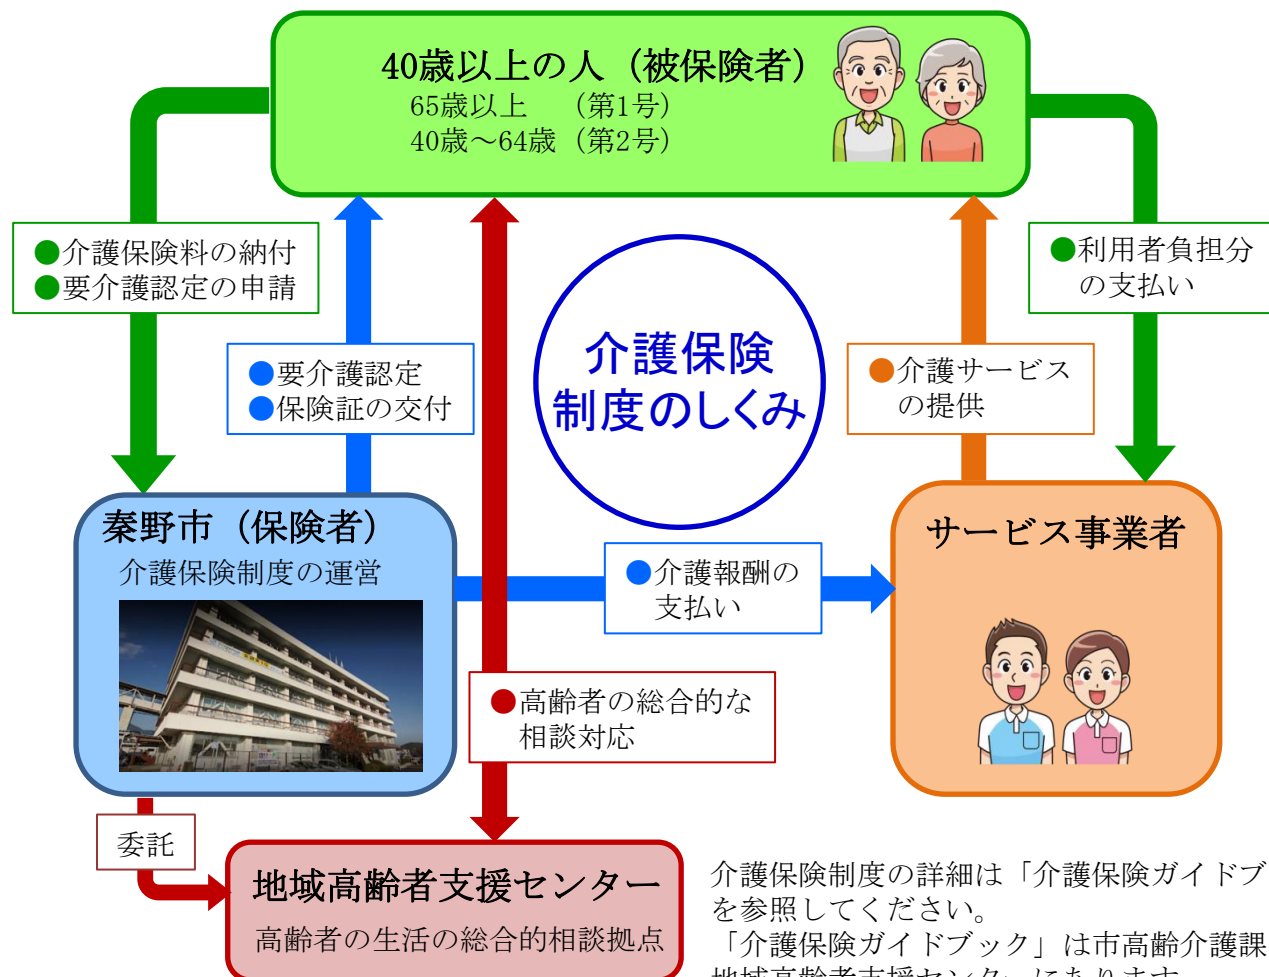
40歳以上の人（被保険者）
65歳以上　（第1号）
40歳～64歳（第2号）

●介護保険料の納付
●要介護認定の申請

●要介護認定
●保険証の交付

介護保険
制度のしくみ

●介護サービス
の提供

●利用者負担分
の支払い

秦野市（保険者）
介護保険制度の運営

●介護報酬の
支払い

サービス事業者

●高齢者の総合的な
相談対応

委託

地域高齢者支援センター
高齢者の生活の総合的相談拠点

介護保険制度の詳細は「介護保険ガイドブ
を参照してください。
「介護保険ガイドブック」は市高齢介護課
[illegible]